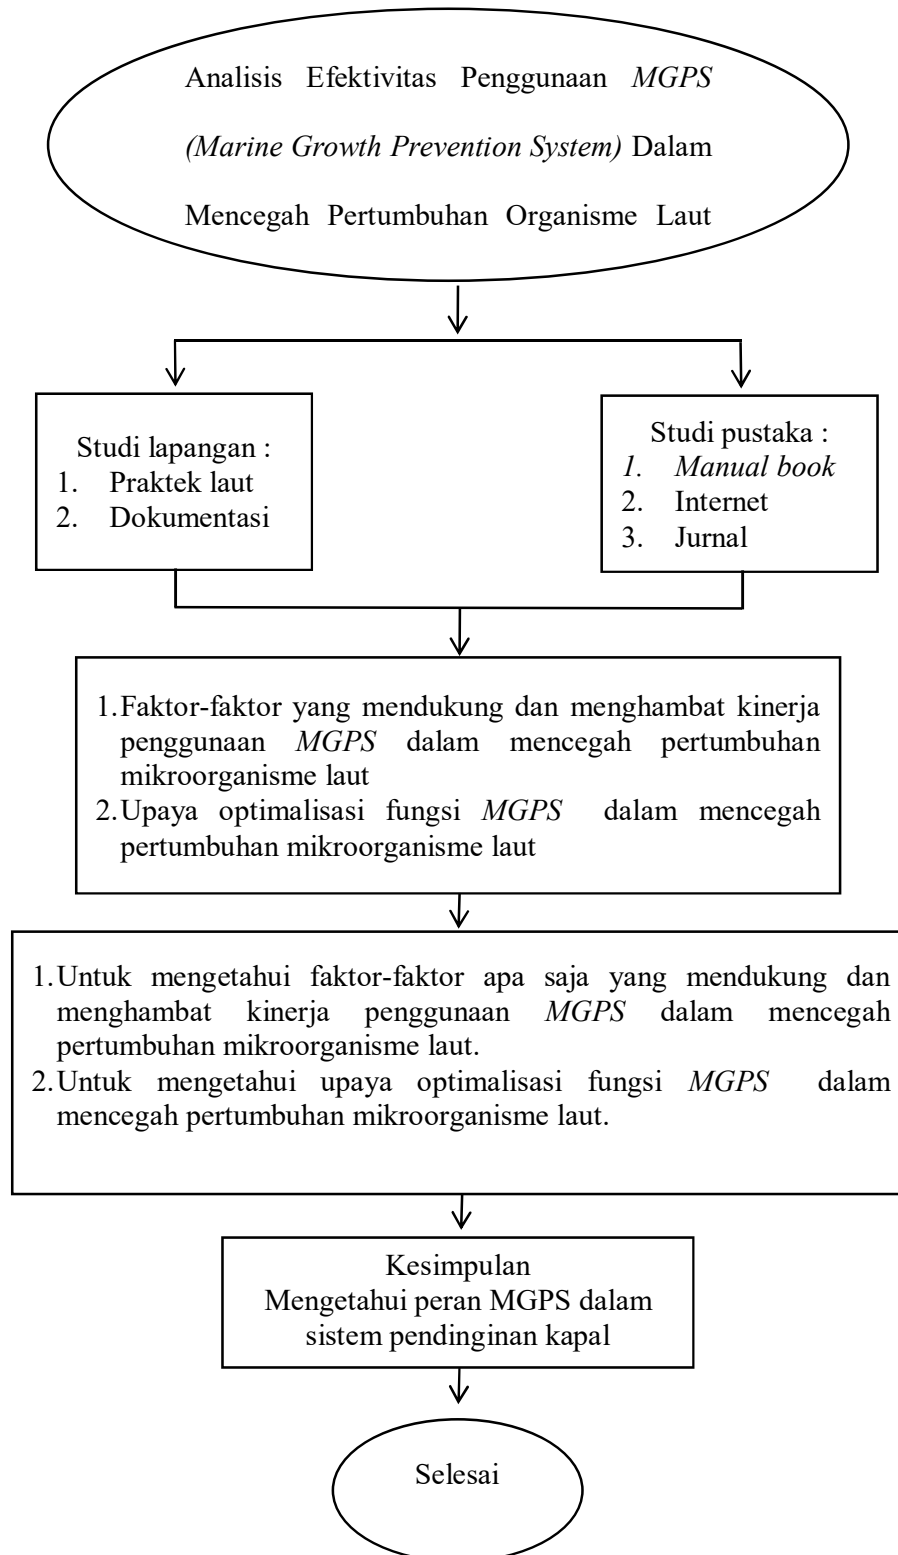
Analisis Efektivitas Penggunaan *MGPS* *(Marine Growth Prevention System)* Dalam Mencegah Pertumbuhan Organisme Laut

Studi lapangan :
1. Praktek laut
2. Dokumentasi

Studi pustaka :
1. *Manual book*
2. Internet
3. Jurnal

1. Faktor-faktor yang mendukung dan menghambat kinerja penggunaan *MGPS* dalam mencegah pertumbuhan mikroorganisme laut
2. Upaya optimalisasi fungsi *MGPS* dalam mencegah pertumbuhan mikroorganisme laut

1. Untuk mengetahui faktor-faktor apa saja yang mendukung dan menghambat kinerja penggunaan *MGPS* dalam mencegah pertumbuhan mikroorganisme laut.
2. Untuk mengetahui upaya optimalisasi fungsi *MGPS* dalam mencegah pertumbuhan mikroorganisme laut.

Kesimpulan
Mengetahui peran MGPS dalam sistem pendinginan kapal

Selesai